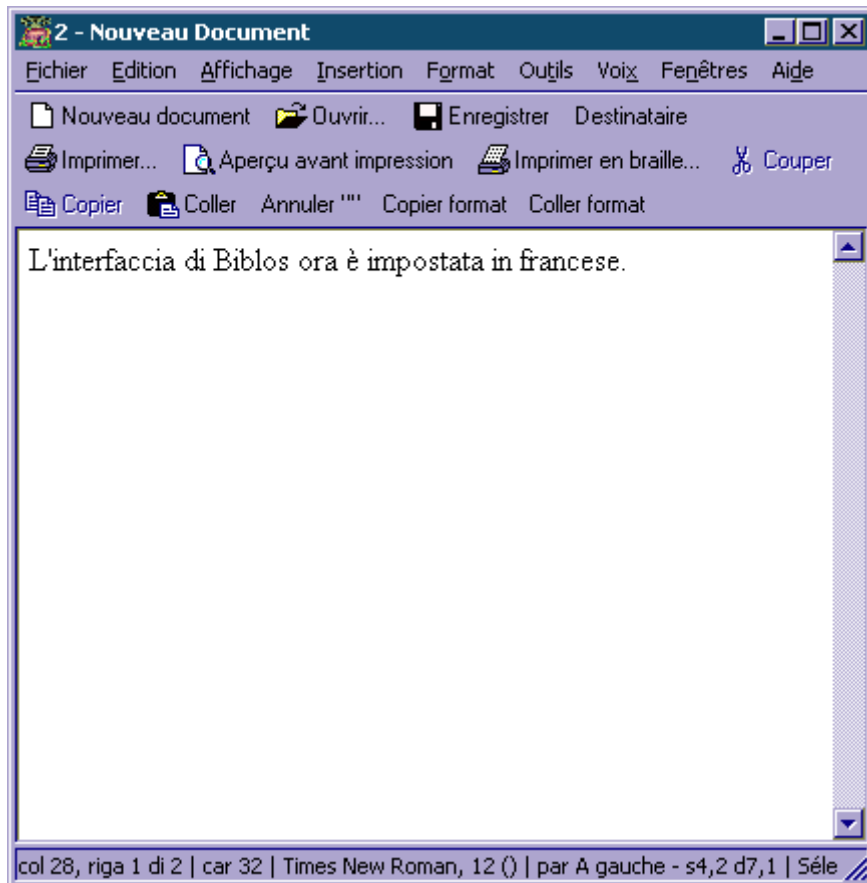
2 - Nouveau Document

Fichier Edition Affichage Insertion Format Outils Voix Fenêtres Aide

Nouveau document Ouvrir... Enregistrer Destinataire

Imprimer... Aperçu avant impression Imprimer en braille... Couper

Copier Coller Annuler "" Copier format Coller format

L'interfaccia di Biblos ora è impostata in francese.

col 28, riga 1 di 2 | car 32 | Times New Roman, 12 () | par A gauche - s4,2 d7,1 | Séle